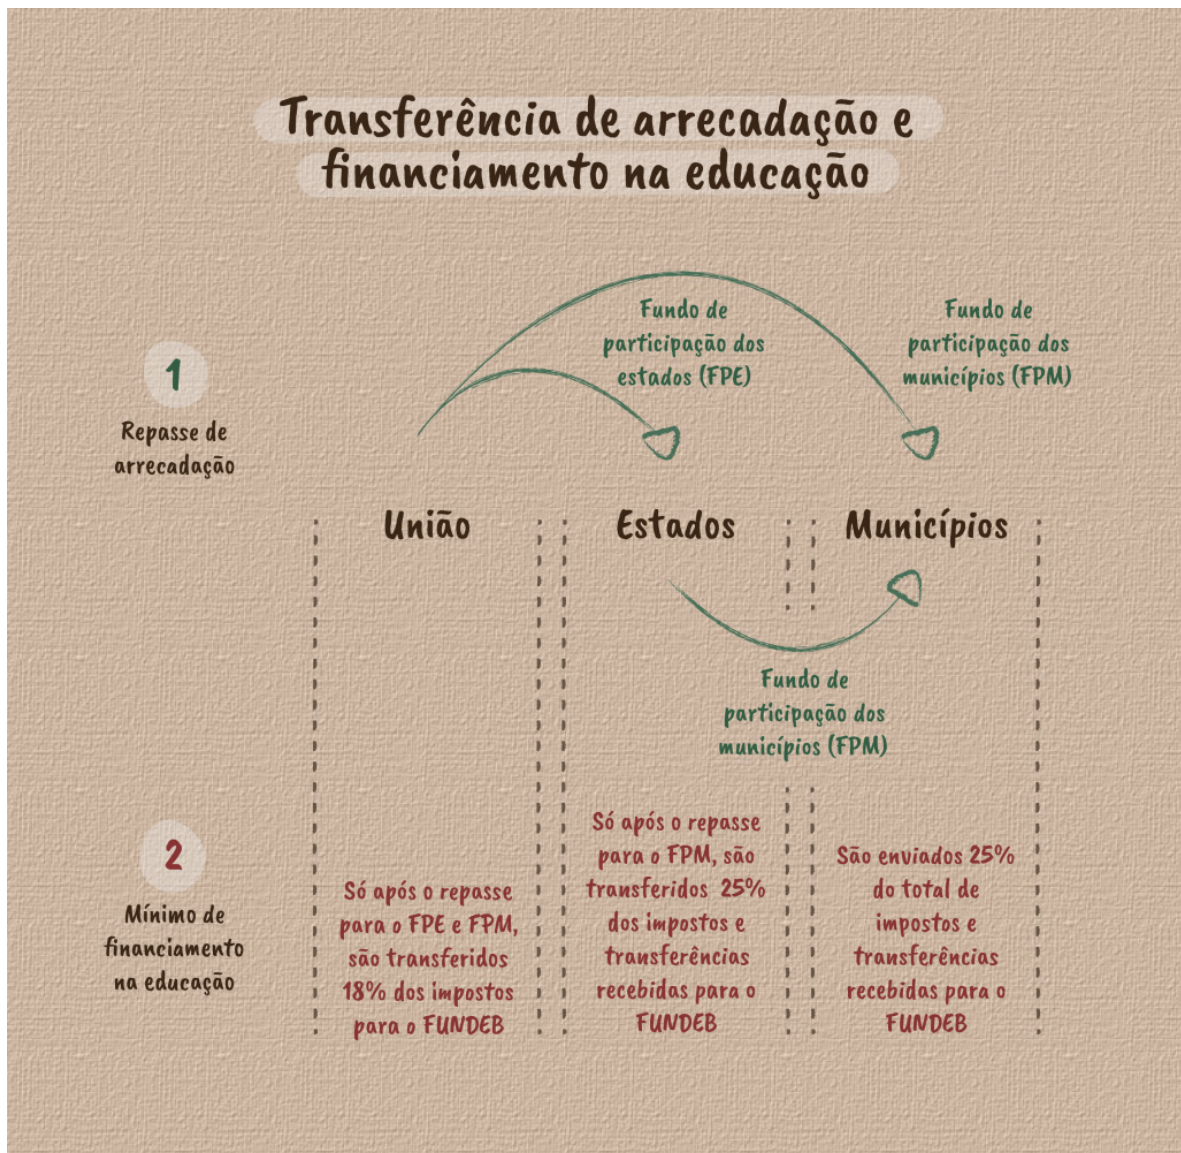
Transferência de arrecadação e financiamento na educação

Fundo de participação dos estados (FPE)

Fundo de participação dos municípios (FPM)

1

Repasse de arrecadação

União

Estados

Municípios

Fundo de participação dos municípios (FPM)

2

Mínimo de financiamento na educação

Só após o repasse para o FPE e FPM, são transferidos 18% dos impostos para o FUNDEB

Só após o repasse para o FPM, são transferidos 25% dos impostos e transferências recebidas para o FUNDEB

São enviados 25% do total de impostos e transferências recebidas para o FUNDEB